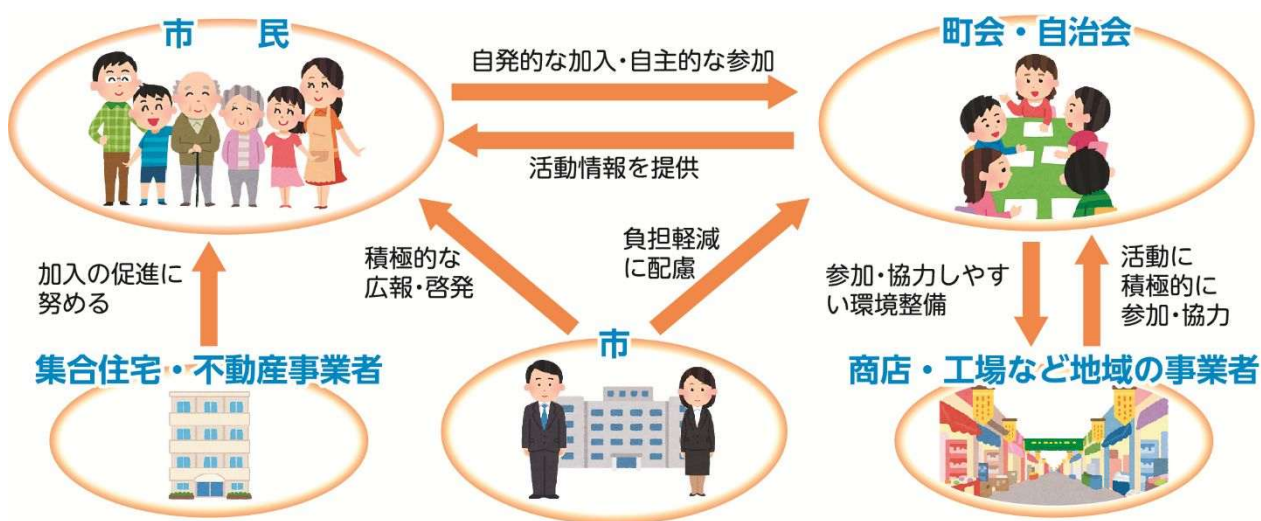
市　民

自発的な加入・自主的な参加

町会・自治会

活動情報を提供

加入の促進に努める

積極的な広報・啓発

負担軽減に配慮

参加・協力しやすい環境整備

活動に積極的に参加・協力

市

集合住宅・不動産事業者

商店・工場など地域の事業者